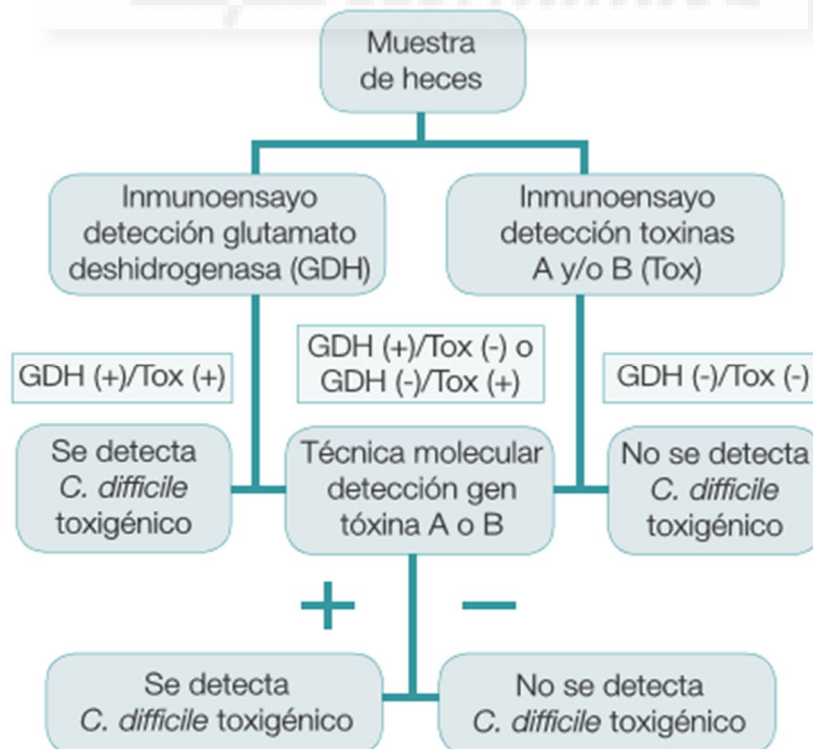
Muestra de heces

Inmunoensayo detección glutamato deshidrogenasa (GDH)

Inmunoensayo detección toxinas A y/o B (Tox)

GDH (+)/Tox (+)

GDH (+)/Tox (-) o GDH (-)/Tox (+)

GDH (-)/Tox (-)

Se detecta *C. difficile* toxigénico

Técnica molecular detección gen tóxina A o B

No se detecta *C. difficile* toxigénico

+

−

Se detecta *C. difficile* toxigénico

No se detecta *C. difficile* toxigénico